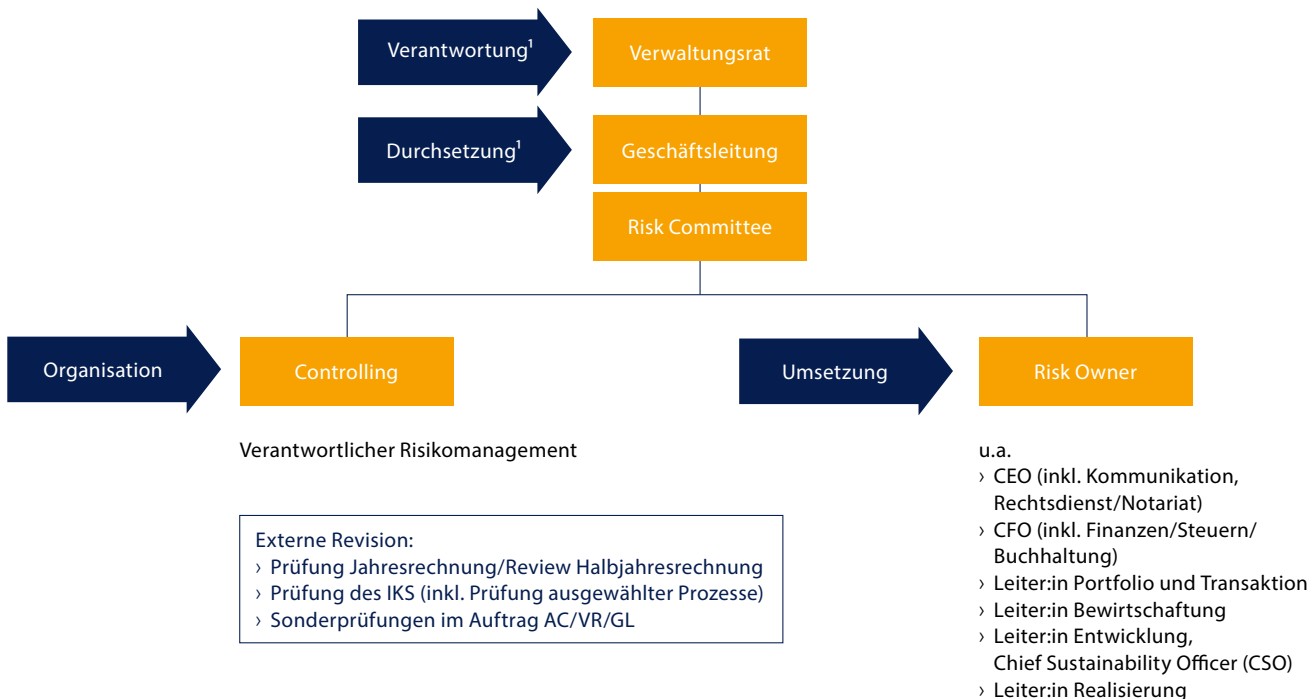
Verantwortung$^1$

Verwaltungsrat

Durchsetzung$^1$

Geschäftsleitung

Risk Committee

Organisation

Controlling

Umsetzung

Risk Owner

Verantwortlicher Risikomanagement

Externe Revision:
› Prüfung Jahresrechnung/Review Halbjahresrechnung
› Prüfung des IKS (inkl. Prüfung ausgewählter Prozesse)
› Sonderprüfungen im Auftrag AC/VR/GL

u.a.
› CEO (inkl. Kommunikation, Rechtsdienst/Notariat)
› CFO (inkl. Finanzen/Steuern/ Buchhaltung)
› Leiter:in Portfolio und Transaktion
› Leiter:in Bewirtschaftung
› Leiter:in Entwicklung, Chief Sustainability Officer (CSO)
› Leiter:in Realisierung